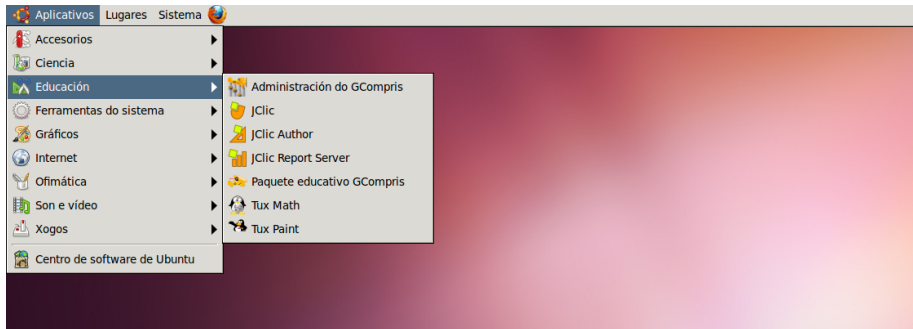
Aplicativos Lugares Sistema

Accesorios
Ciencia
Educación
Ferramentas do sistema
Gráficos
Internet
Ofimática
Son e vídeo
Xogos
Centro de software de Ubuntu

Administración do GCompris
JClic
JClic Author
JClic Report Server
Paquete educativo GCompris
Tux Math
Tux Paint